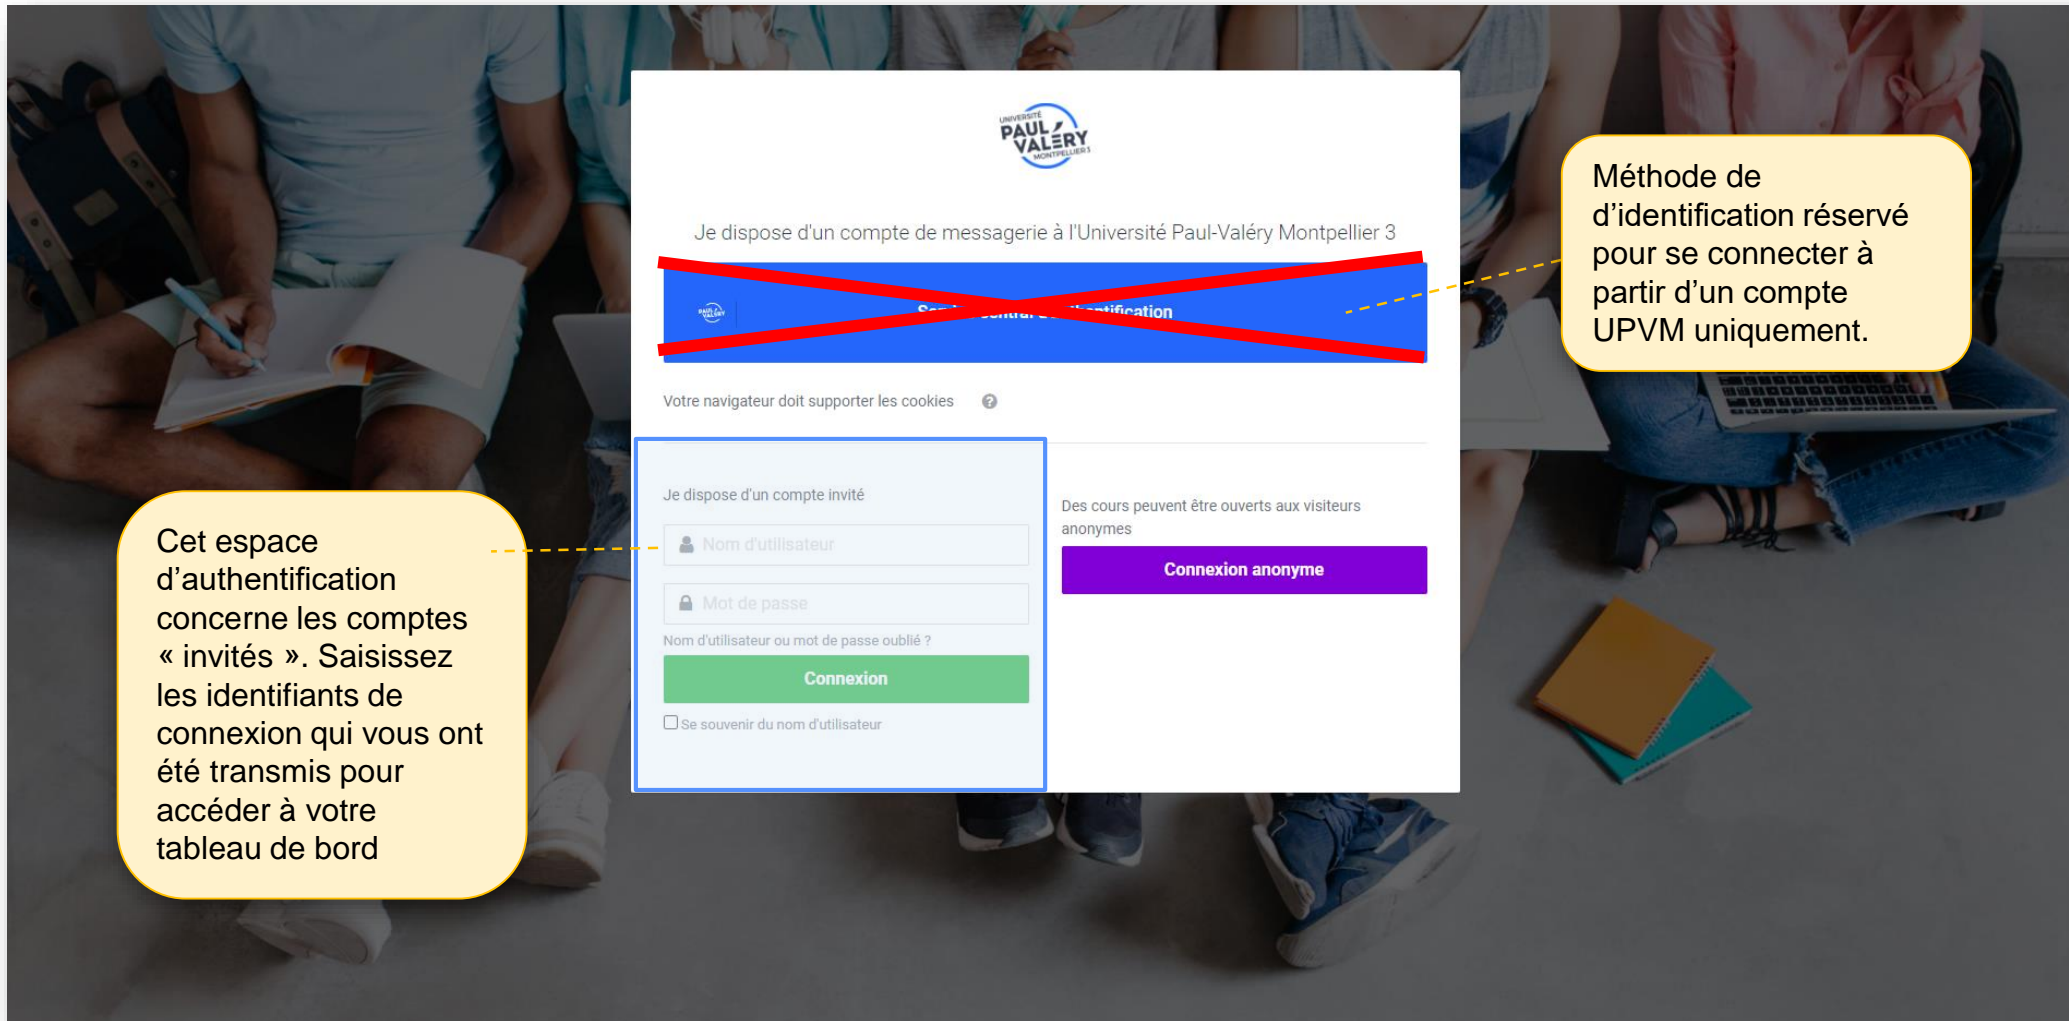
UNIVERSITÉ PAUL VALÉRY MONTPELLIER 3

Je dispose d'un compte de messagerie à l'Université Paul-Valéry Montpellier 3

Serv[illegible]central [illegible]tification

Méthode de d'identification réservé pour se connecter à partir d'un compte UPVM uniquement.

Votre navigateur doit supporter les cookies

Je dispose d'un compte invité

Nom d'utilisateur

Mot de passe

Nom d'utilisateur ou mot de passe oublié ?

Connexion

Se souvenir du nom d'utilisateur

Des cours peuvent être ouverts aux visiteurs anonymes

Connexion anonyme

Cet espace d'authentification concerne les comptes « invités ». Saisissez les identifiants de connexion qui vous ont été transmis pour accéder à votre tableau de bord